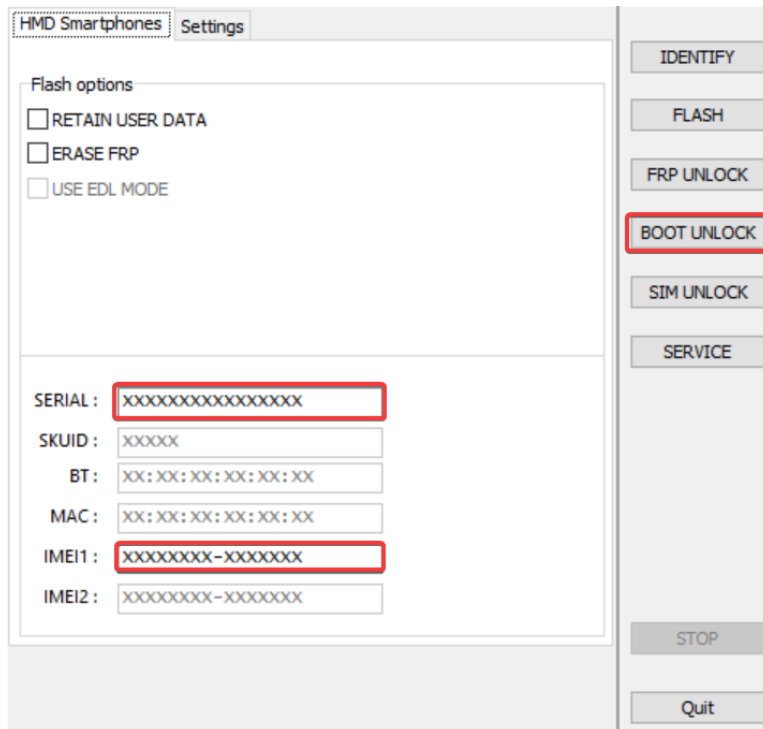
HMD Smartphones | Settings

Flash options

RETAIN USER DATA

ERASE FRP

USE EDL MODE

SERIAL : XXXXXXXXXXXXXXXX

SKUID : XXXXX

BT : XX:XX:XX:XX:XX:XX

MAC : XX:XX:XX:XX:XX:XX

IMEI1 : XXXXXXXX-XXXXXXX

IMEI2 : XXXXXXXX-XXXXXXX

IDENTIFY

FLASH

FRP UNLOCK

BOOT UNLOCK

SIM UNLOCK

SERVICE

STOP

Quit